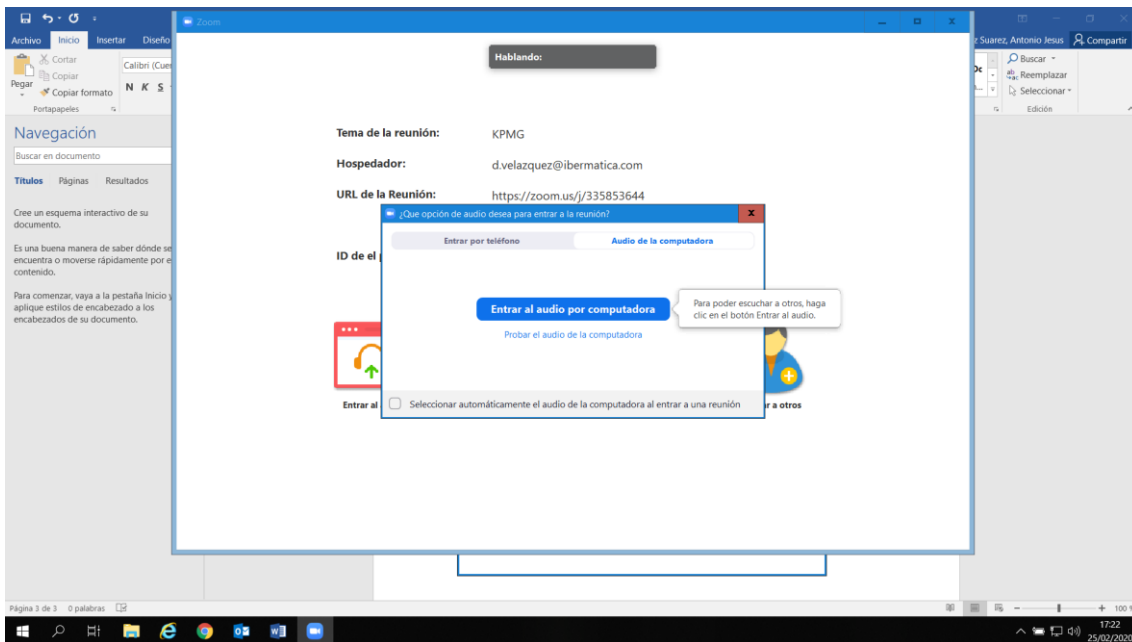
Archivo Inicio Insertar Diseño

Cortar
Copiar
Pegar
Copiar formato
Portapapeles

Calibri (Cue
N K S

Zoom

z Suarez, Antonio Jesus Compartir

Buscar
Reemplazar
Seleccionar
Edición

Navegación

Buscar en documento

Títulos Páginas Resultados

Cree un esquema interactivo de su documento.

Es una buena manera de saber dónde se encuentra o moverse rápidamente por el contenido.

Para comenzar, vaya a la pestaña Inicio y aplique estilos de encabezado a los encabezados de su documento.

Hablando:

Tema de la reunión: KPMG

Hospedador: d.velazquez@ibermatica.com

URL de la Reunión: https://zoom.us/j/335853644

ID de el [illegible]

¿Que opción de audio desea para entrar a la reunión?

Entrar por teléfono

Audio de la computadora

Entrar al audio por computadora

Para poder escuchar a otros, haga clic en el botón Entrar al audio.

Probar el audio de la computadora

Seleccionar automáticamente el audio de la computadora al entrar a una reunión

Entrar al

r a otros

Página 3 de 3 0 palabras

+ 100

17:22
25/02/2020